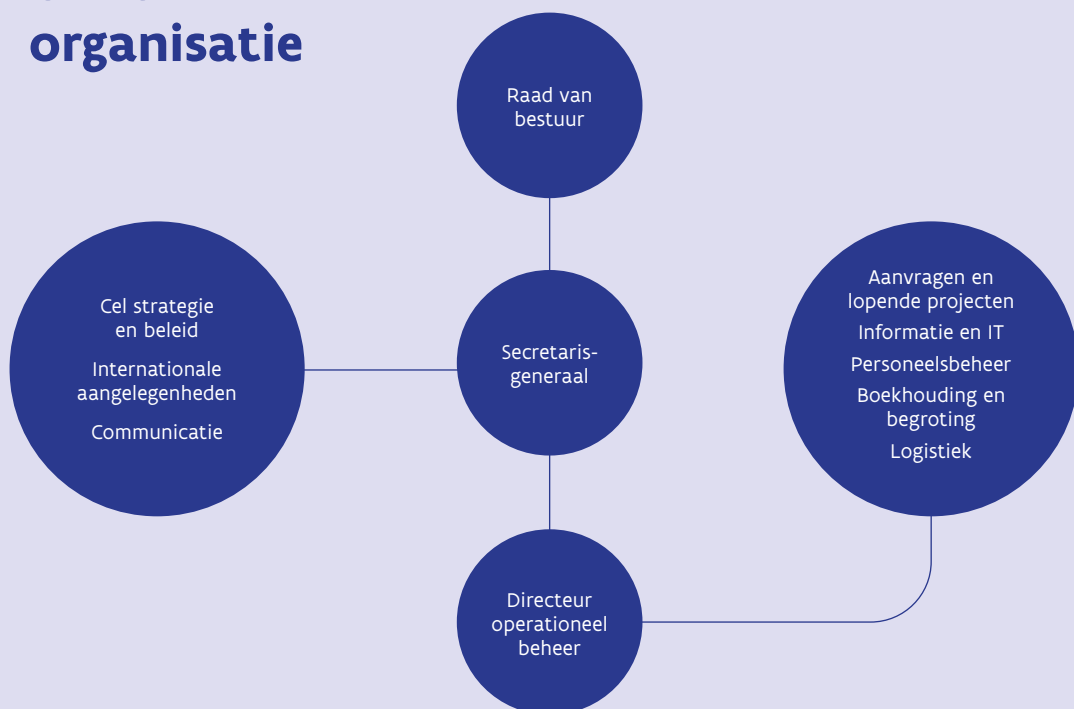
organisatie

Raad van bestuur

Cel strategie en beleid

Internationale aangelegenheden

Communicatie

Secretaris-generaal

Aanvragen en lopende projecten

Informatie en IT

Personeelsbeheer

Boekhouding en begroting

Logistiek

Directeur operationeel beheer